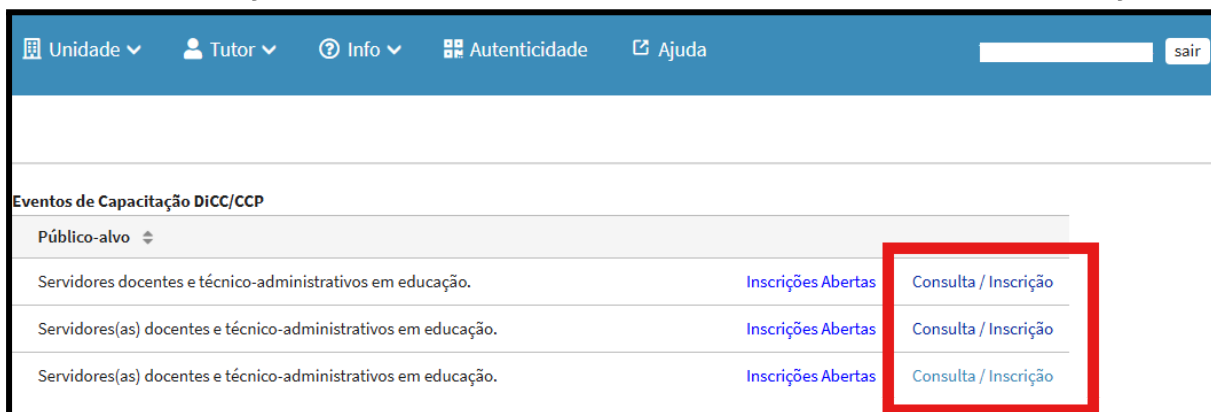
Unidade Tutor Info Autenticidade Ajuda sair

Eventos de Capacitação DiCC/CCP

| Público-alvo | | |
|---|---|---|
| Servidores docentes e técnico-administrativos em educação. | Inscrições Abertas | Consulta / Inscrição |
| Servidores(as) docentes e técnico-administrativos em educação. | Inscrições Abertas | Consulta / Inscrição |
| Servidores(as) docentes e técnico-administrativos em educação. | Inscrições Abertas | Consulta / Inscrição |